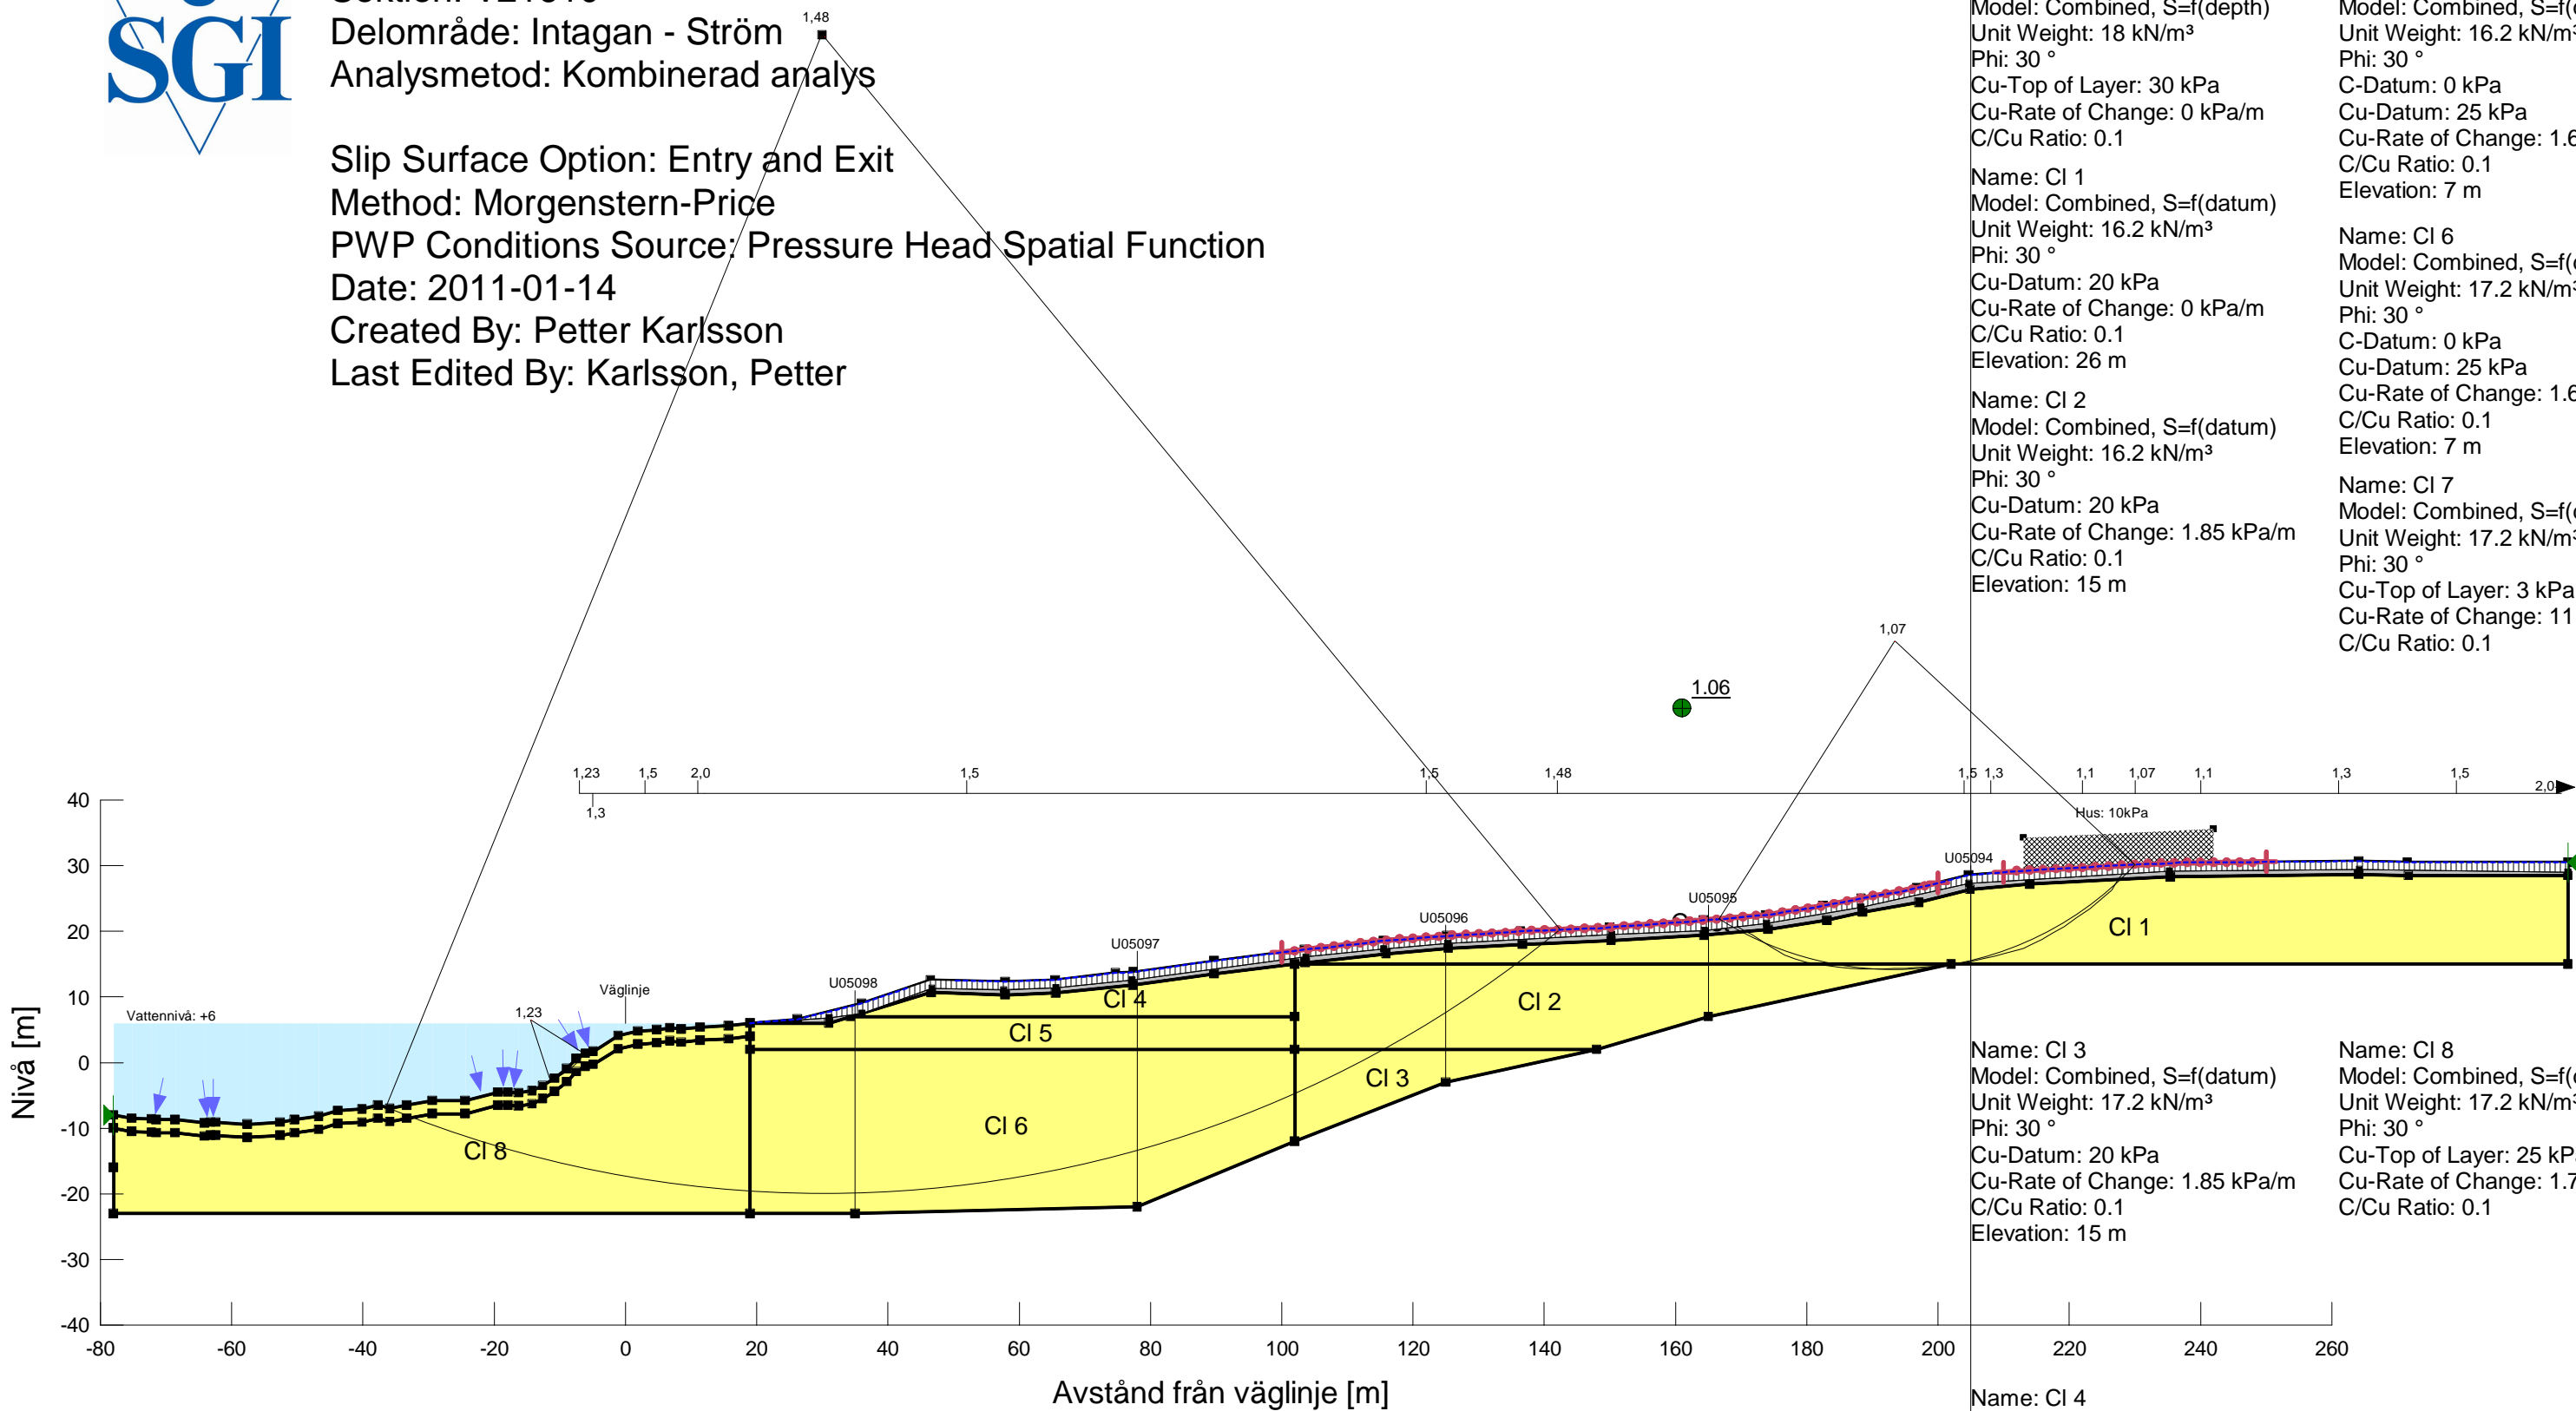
SGI

Delområde: Intagan - Ström
Analysmetod: Kombinerad analys

Slip Surface Option: Entry and Exit
Method: Morgenstern-Price
PWP Conditions Source: Pressure Head Spatial Function
Date: 2011-01-14
Created By: Petter Karlsson
Last Edited By: Karlsson, Petter

1,48

Model: Combined, S=f(depth)
Unit Weight: 18 kN/m³
Phi: 30 °
Cu-Top of Layer: 30 kPa
Cu-Rate of Change: 0 kPa/m
C/Cu Ratio: 0.1

Name: Cl 1
Model: Combined, S=f(datum)
Unit Weight: 16.2 kN/m³
Phi: 30 °
Cu-Datum: 20 kPa
Cu-Rate of Change: 0 kPa/m
C/Cu Ratio: 0.1
Elevation: 26 m

Name: Cl 2
Model: Combined, S=f(datum)
Unit Weight: 16.2 kN/m³
Phi: 30 °
Cu-Datum: 20 kPa
Cu-Rate of Change: 1.85 kPa/m
C/Cu Ratio: 0.1
Elevation: 15 m

Model: Combined, S=f(
Unit Weight: 16.2 kN/m³
Phi: 30 °
C-Datum: 0 kPa
Cu-Datum: 25 kPa
Cu-Rate of Change: 1.6
C/Cu Ratio: 0.1
Elevation: 7 m

Name: Cl 6
Model: Combined, S=f(
Unit Weight: 17.2 kN/m
Phi: 30 °
C-Datum: 0 kPa
Cu-Datum: 25 kPa
Cu-Rate of Change: 1.6
C/Cu Ratio: 0.1
Elevation: 7 m

Name: Cl 7
Model: Combined, S=f(
Unit Weight: 17.2 kN/m
Phi: 30 °
Cu-Top of Layer: 3 kPa
Cu-Rate of Change: 11
C/Cu Ratio: 0.1

1,07
1.06

1,23 1,5 2,0 1,5 1,5 1,48 1,5 1,3 1,1 1,07 1,1 1,3 1,5 2,0
1,3

Hus: 10kPa
U05094
U05095
U05096
U05097
U05098
Väglinje
Vattennivå: +6
1,23

Cl 1
Cl 2
Cl 3
Cl 4
Cl 5
Cl 6
Cl 8

Name: Cl 3
Model: Combined, S=f(datum)
Unit Weight: 17.2 kN/m³
Phi: 30 °
Cu-Datum: 20 kPa
Cu-Rate of Change: 1.85 kPa/m
C/Cu Ratio: 0.1
Elevation: 15 m

Name: Cl 8
Model: Combined, S=f(
Unit Weight: 17.2 kN/m
Phi: 30 °
Cu-Top of Layer: 25 kP
Cu-Rate of Change: 1.7
C/Cu Ratio: 0.1

Nivå [m]
40
30
20
10
0
-10
-20
-30
-40

-80 -60 -40 -20 0 20 40 60 80 100 120 140 160 180 200 220 240 260
Avstånd från väglinje [m]

Name: Cl 4